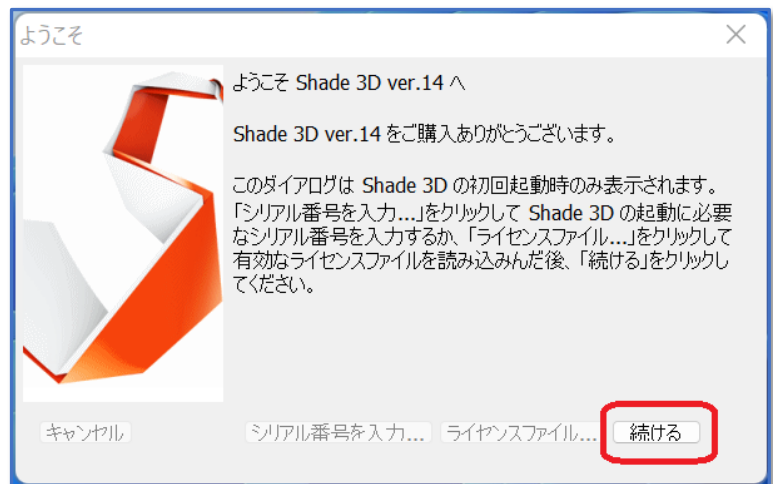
ようこそ

ようこそ Shade 3D ver.14 へ

Shade 3D ver.14 をご購入ありがとうございます。

このダイアログは Shade 3D の初回起動時のみ表示されます。「シリアル番号を入力...」をクリックして Shade 3D の起動に必要なシリアル番号を入力するか、「ライセンスファイル...」をクリックして有効なライセンスファイルを読み込みんだ後、「続ける」をクリックしてください。

キャンセル

シリアル番号を入力...

ライセンスファイル...

続ける